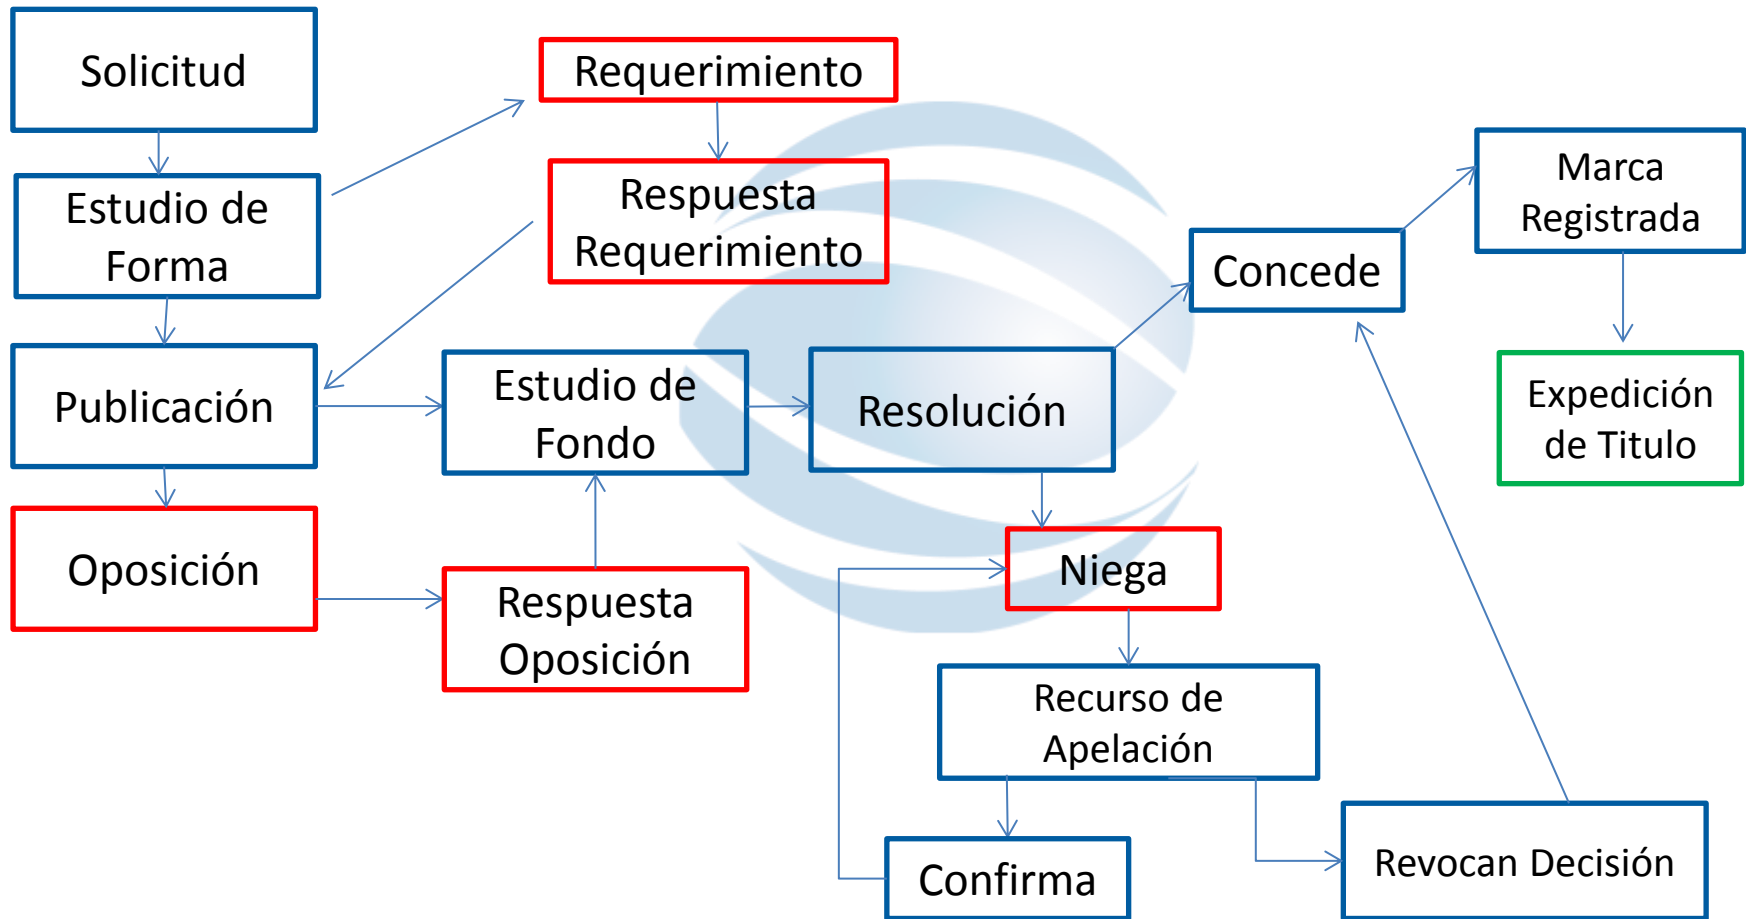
Solicitud

Estudio de Forma

Publicación

Oposición

Requerimiento

Respuesta Requerimiento

Estudio de Fondo

Respuesta Oposición

Resolución

Concede

Marca Registrada

Expedición de Titulo

Niega

Recurso de Apelación

Confirma

Revocan Decisión